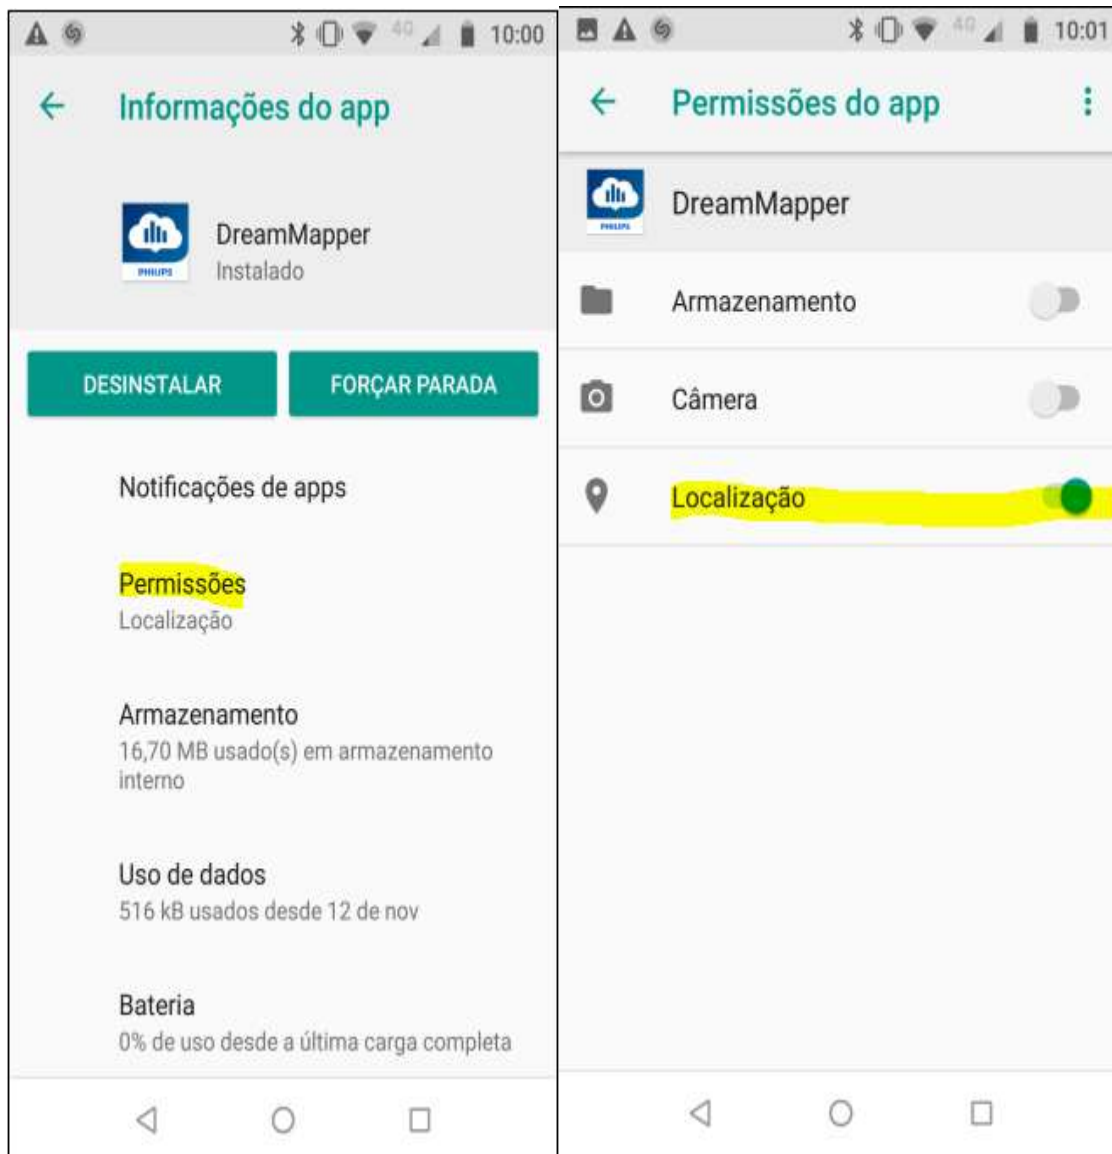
10:00

Informações do app

PHILIPS

DreamMapper
Instalado

DESINSTALAR

FORÇAR PARADA

Notificações de apps

Permissões
Localização

Armazenamento
16,70 MB usado(s) em armazenamento interno

Uso de dados
516 kB usados desde 12 de nov

Bateria
0% de uso desde a última carga completa

10:01

Permissões do app

PHILIPS

DreamMapper

Armazenamento

Câmera

Localização